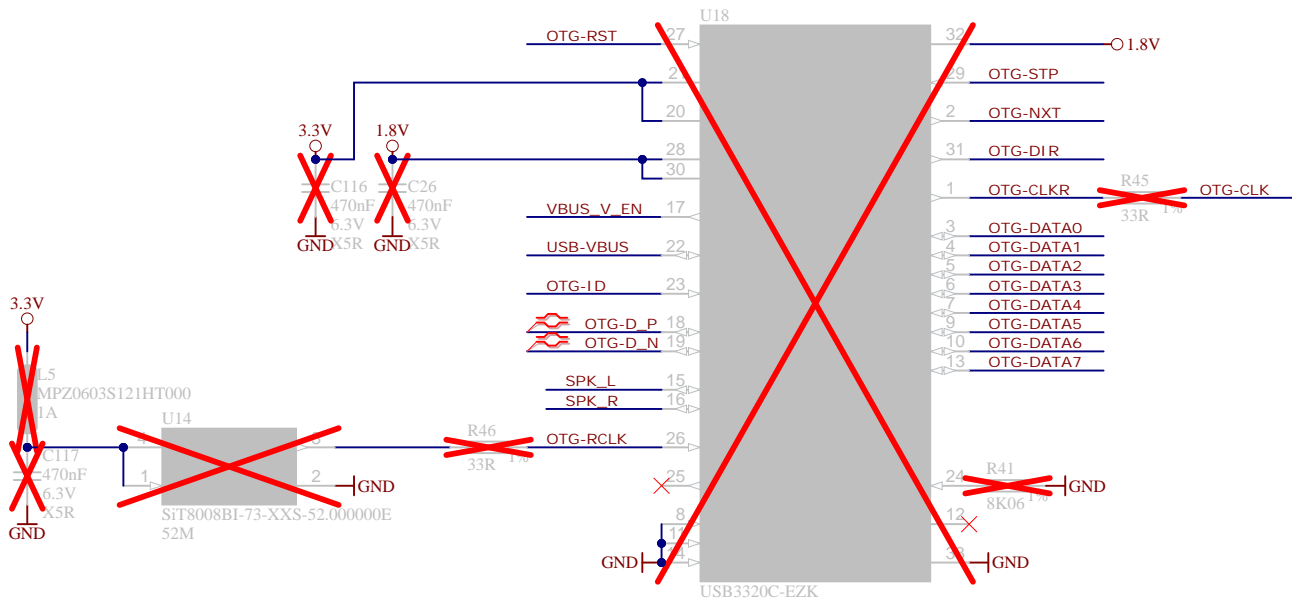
U18
OTG-RST
27
2
20
28
30
3.3V
1.8V
C116
470nF
6.3V
X5R
GND
C26
470nF
6.3V
X5R
GND
VBUS_V_EN
17
USB-VBUS
22
OTG-ID
23
OTG-D_P
18
OTG-D_N
19
SPK_L
15
SPK_R
16
OTG-RCLK
26
25
8
11
14
GND
32
1.8V
29
OTG-STP
2
OTG-NXT
31
OTG-DIR
1
OTG-CLKR
R45
33R
1%
OTG-CLK
3
OTG-DATA0
4
OTG-DATA1
5
OTG-DATA2
6
OTG-DATA3
7
OTG-DATA4
9
OTG-DATA5
10
OTG-DATA6
13
OTG-DATA7
24
R41
8K06
1%
GND
12
33
GND
USB3320C-EZK
3.3V
L5
MPZ0603S121HT000
1A
C117
470nF
6.3V
X5R
GND
U14
4
1
3
2
GND
SiT8008BI-73-XXS-52.000000E
52M
R46
33R
1%